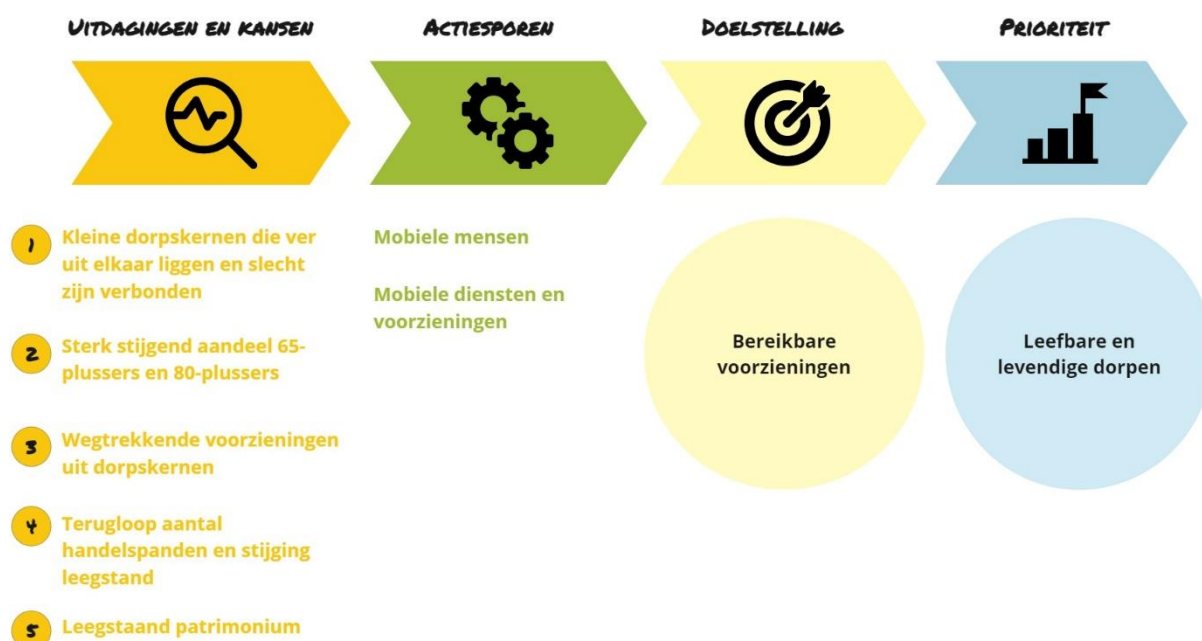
UITDAGINGEN EN KANSEN

ACTIESPOREN

DOELSTELLING

PRIORITEIT

1 Kleine dorpskernen die ver uit elkaar liggen en slecht zijn verbonden

2 Sterk stijgend aandeel 65-plussers en 80-plussers

3 Wegtrekkende voorzieningen uit dorpskernen

4 Terugloop aantal handelspanden en stijging leegstand

5 Leegstaand patrimonium

Mobiele mensen

Mobiele diensten en voorzieningen

Bereikbare voorzieningen

Leefbare en levendige dorpen